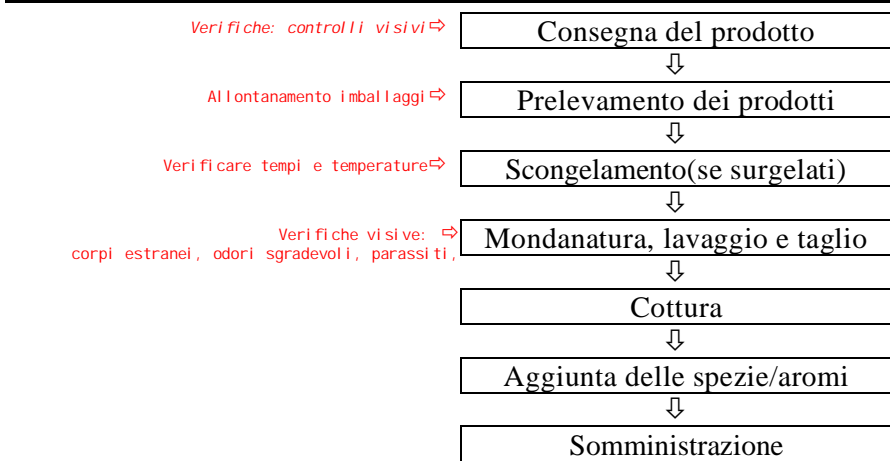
Verifiche: controlli visivi ⇨ Consegna del prodotto

⇩

Allontanamento imballaggi ⇨ Prelevamento dei prodotti

⇩

Verificare tempi e temperature ⇨ Scongelamento(se surgelati)

⇩

Verifiche visive: corpi estranei, odori sgradevoli, parassiti, ⇨ Mondanatura, lavaggio e taglio

⇩

Cottura

⇩

Aggiunta delle spezie/aromi

⇩

Somministrazione